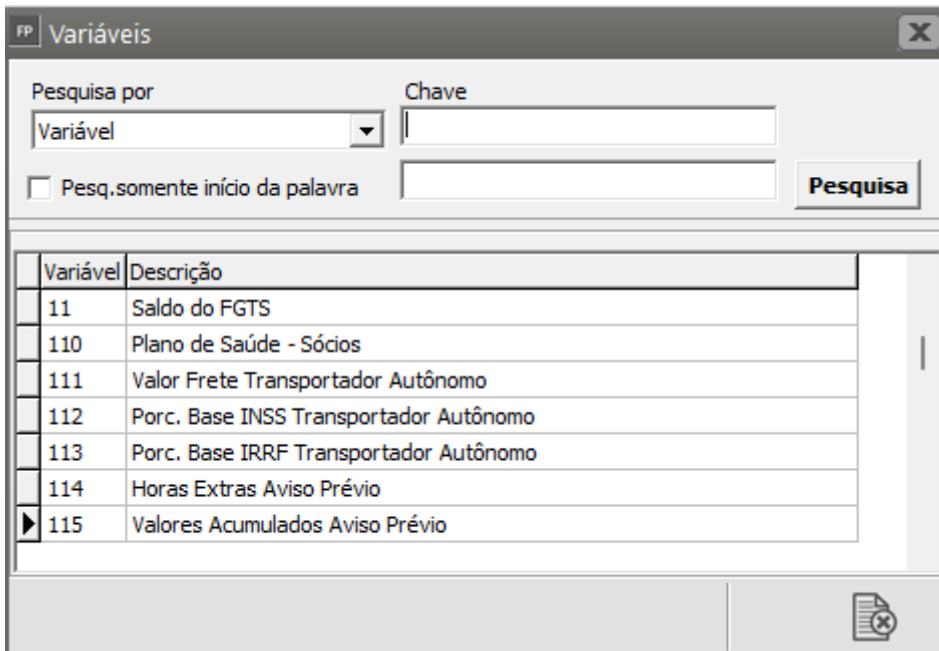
FP Variáveis

Pesquisa por
Variável

Chave

Pesq.somente início da palavra

Pesquisa

| Variável | Descrição |
|---|---|
| 11 | Saldo do FGTS |
| 110 | Plano de Saúde - Sócios |
| 111 | Valor Frete Transportador Autônomo |
| 112 | Porc. Base INSS Transportador Autônomo |
| 113 | Porc. Base IRRF Transportador Autônomo |
| 114 | Horas Extras Aviso Prévio |
| 115 | Valores Acumulados Aviso Prévio |